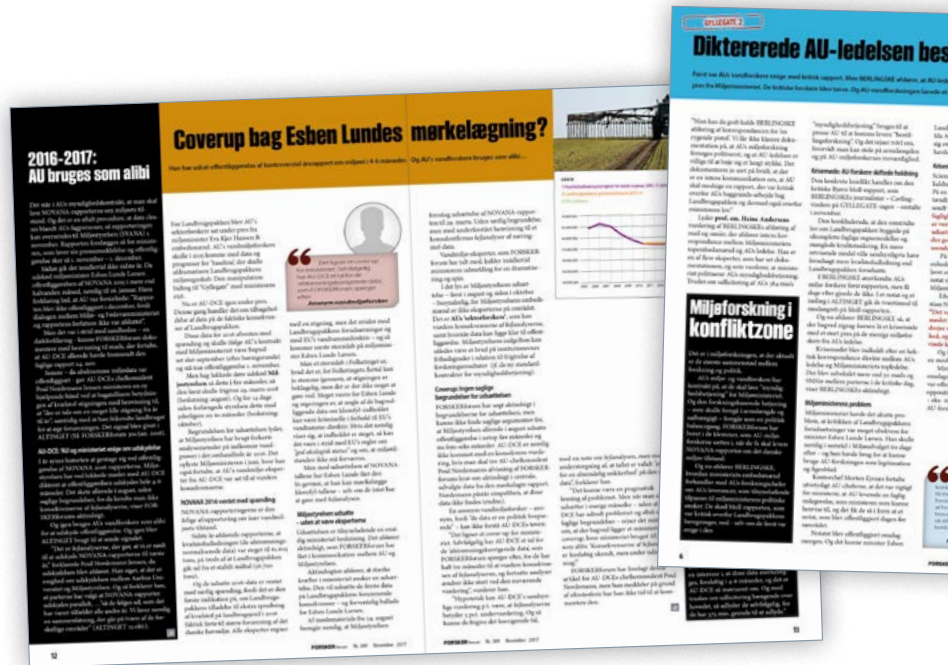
2016-2017: AU bruges som alibi

Coverup bag Esben Lundes mørkelægning?

Han har udsat offentliggørelse af kontroversiel dronerapport om miljøet i 4-6 måneder. Og AU's vandforskere bruges som alibi...

Miljøforskning i konfliktzone

GYLLEGATE 2

Dikterede AU-ledelsen bes

Først var AU-vandforskere enige med kritisk rapport. Men BERLINGSKE afslørede, at AU-ledelsen...

12

FORSKERforum Nr. 309 November 2017

13

6

FORSKERforum Nr. 309 November 2017